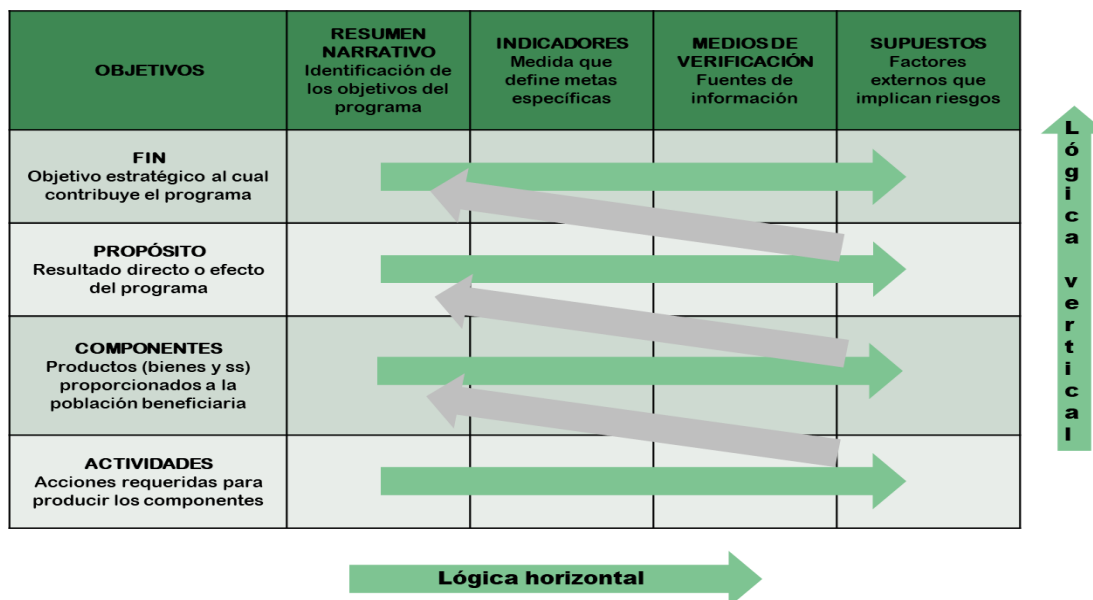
| OBJETIVOS | RESUMEN NARRATIVO Identificación de los objetivos del programa | INDICADORES Medida que define metas específicas | MEDIOS DE VERIFICACIÓN Fuentes de información | SUPUESTOS Factores externos que implican riesgos |
|---|---|---|---|---|
| FIN Objetivo estratégico al cual contribuye el programa | | | | |
| PROPÓSITO Resultado directo o efecto del programa | | | | |
| COMPONENTES Productos (bienes y ss) proporcionados a la población beneficiaria | | | | |
| ACTIVIDADES Acciones requeridas para producir los componentes | | | | |

Lógica vertical

Lógica horizontal